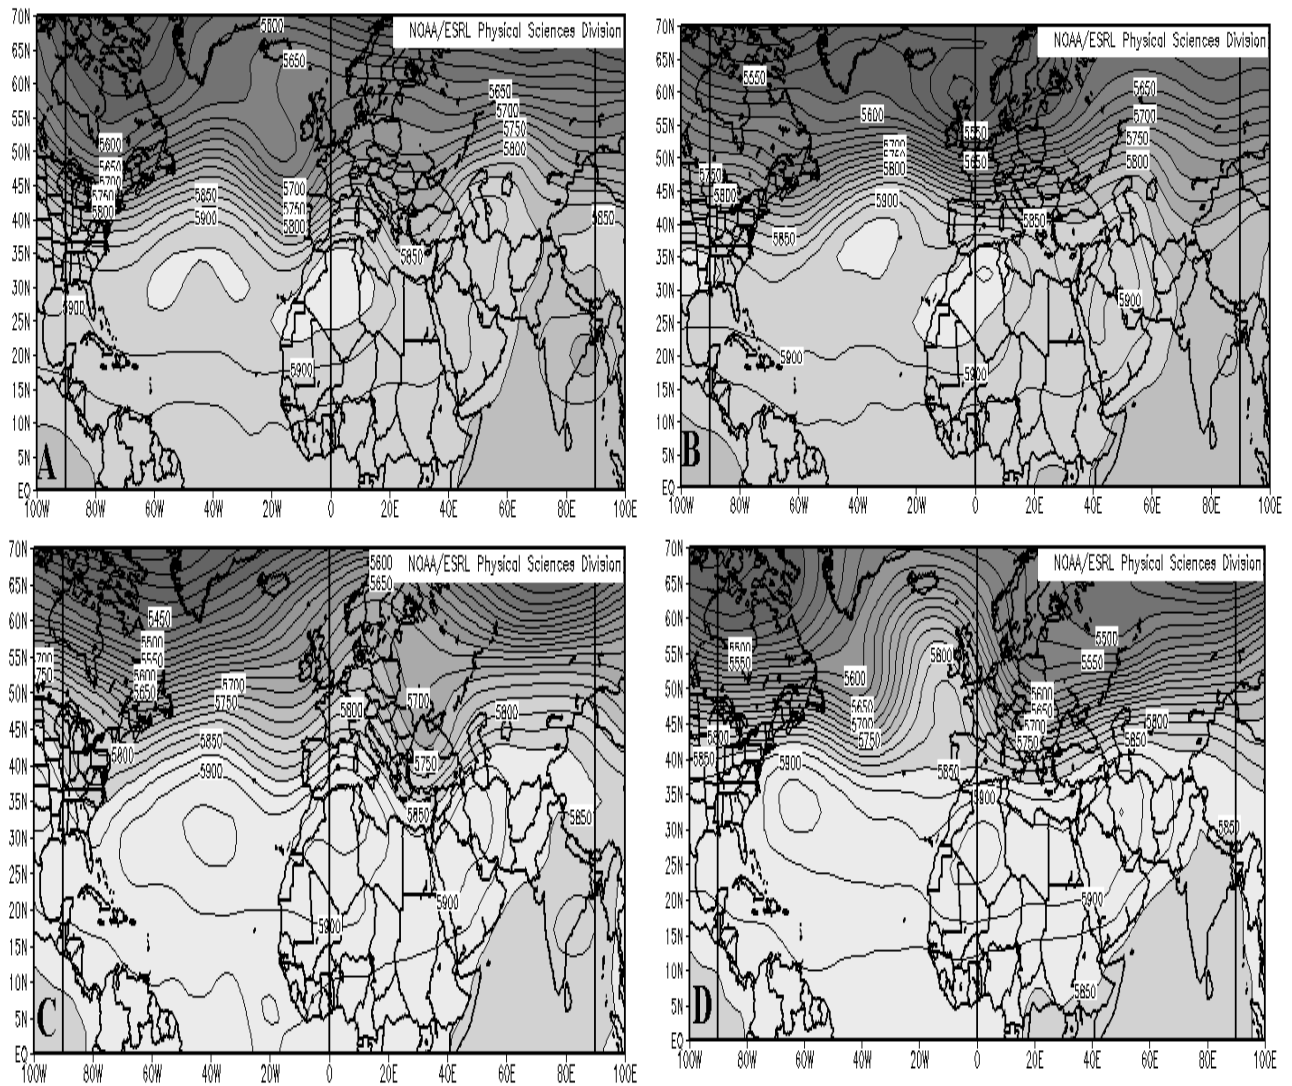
NOAA/ESRL Physical Sciences Division

70N 65N 60N 55N 50N 45N 40N 35N 30N 25N 20N 15N 10N 5N EQ

5600 5650 5650 5700 5750 5800 5600 5650 5700 5750 5800 5850 5900 5700 5750 5800 5850 5850 5900 5900

A

100W 80W 60W 40W 20W 0 20E 40E 60E 80E 100E

NOAA/ESRL Physical Sciences Division

70N 65N 60N 55N 50N 45N 40N 35N 30N 25N 20N 15N 10N 5N EQ

5550 5650 5700 5750 5800 5600 5550 5650 5700 5750 5800 5750 5800 5800 5850 5850 5900 5900 5900

B

100W 80W 60W 40W 20W 0 20E 40E 60E 80E 100E

NOAA/ESRL Physical Sciences Division

70N 65N 60N 55N 50N 45N 40N 35N 30N 25N 20N 15N 10N 5N EQ

5600 5650 5450 5500 5550 5600 5650 5700 750 5700 5750 5800 5700 5800 5850 5900 5800 5750 5850 5850 5900 5900

C

100W 80W 60W 40W 20W 0 20E 40E 60E 80E 100E

NOAA/ESRL Physical Sciences Division

70N 65N 60N 55N 50N 45N 40N 35N 30N 25N 20N 15N 10N 5N EQ

5500 5550 5800 5600 5650 5700 5750 5500 5550 5600 5650 5700 5750 5800 5850 5800 5850 5900 5850 5900 5850 5900 5850

D

100W 80W 60W 40W 20W 0 20E 40E 60E 80E 100E